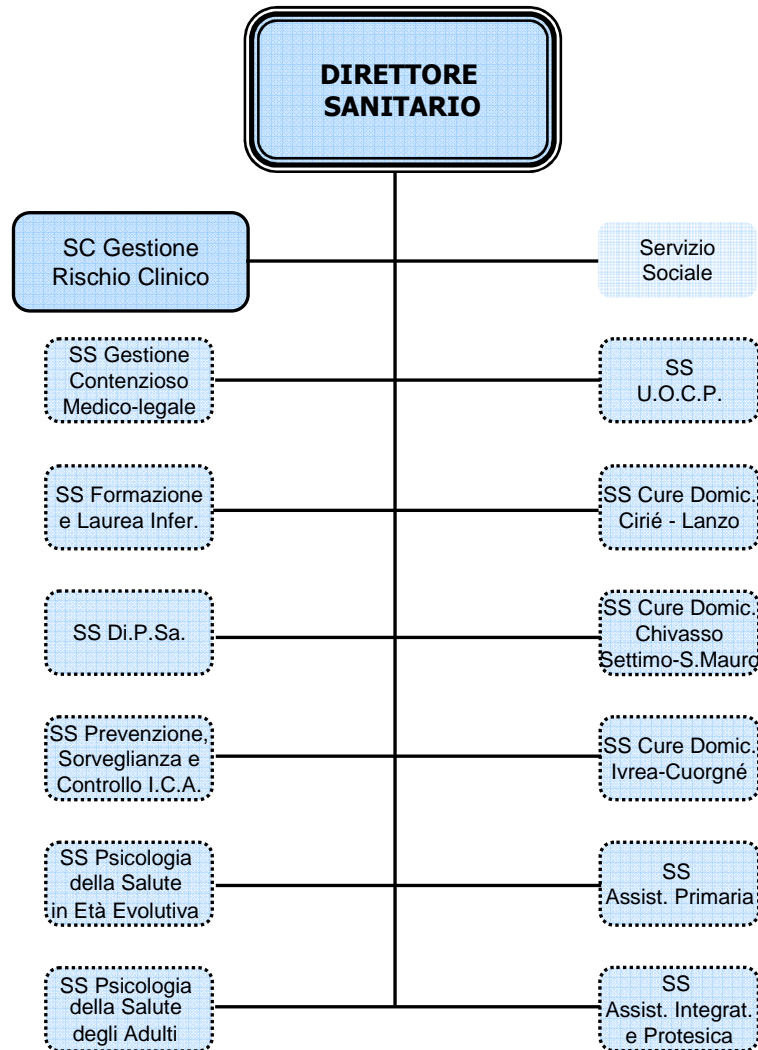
DIRETTORE SANITARIO

SC Gestione Rischio Clinico

Servizio Sociale

SS Gestione Contenzioso Medico-legale

SS U.O.C.P.

SS Formazione e Laurea Infer.

SS Cure Domic. Cirié - Lanzo

SS Di.P.Sa.

SS Cure Domic. Chivasso Settimo-S.Mauro

SS Prevenzione, Sorveglianza e Controllo I.C.A.

SS Cure Domic. Ivrea-Cuorgné

SS Psicologia della Salute in Età Evolutiva

SS Assist. Primaria

SS Psicologia della Salute degli Adulti

SS Assist. Integrat. e Protesica